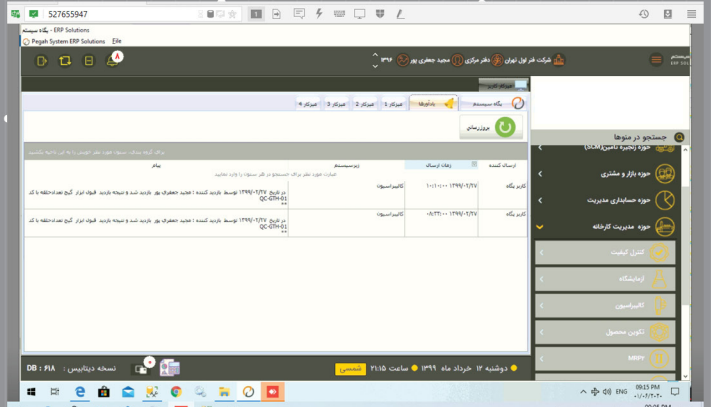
527655947

پگاه سیستم - ERP Solutions

Pegah System ERP Solutions   File

۸

شرکت فتر اول تهران   دفتر مرکزی   مجید جعفری پور   ۱۳۹۶

سیستم ERP Solutions

جستجو در منوها

حوزه زنجیره تامین(SCM)

حوزه بازار و مشتری

حوزه حسابداری مدیریت

حوزه مدیریت کارخانه

کنترل کیفیت

آزمایشگاه

کالیبراسیون

تکوین محصول

MRP

پگاه سیستم   یادآورها   مرکز ۱   مرکز ۲   مرکز ۳   مرکز ۴

بروزرسانی

| ارسال کننده | زمان ارسال | زیرسیستم | پیام |
|---|---|---|---|
| کاربر پگاه | ۱۳۹۹/۰۲/۲۷ ۱۰:۰۱:۰۰ | کالیبراسیون | در تاریخ ۱۳۹۹/۰۲/۲۷ توسط بازدید کننده : مجید جعفری پور بازدید شد و نتیجه بازدید قبول ابزار کنیج تعداد:حلقه با کد QC-GTH-01 |
| کاربر پگاه | ۱۳۹۹/۰۲/۲۷ ۰۸:۳۳:۰۰ | کالیبراسیون | در تاریخ ۱۳۹۹/۰۲/۲۷ توسط بازدید کننده : مجید جعفری پور بازدید شد و نتیجه بازدید قبول ابزار کنیج تعداد:حلقه با کد QC-GTH-01 |

دوشنبه ۱۲ خرداد ماه ۱۳۹۹   ساعت ۲۱:۱۵   شمسی

نسخه دیتابیس :   DB : ۶۱۸

ENG   09:15 PM